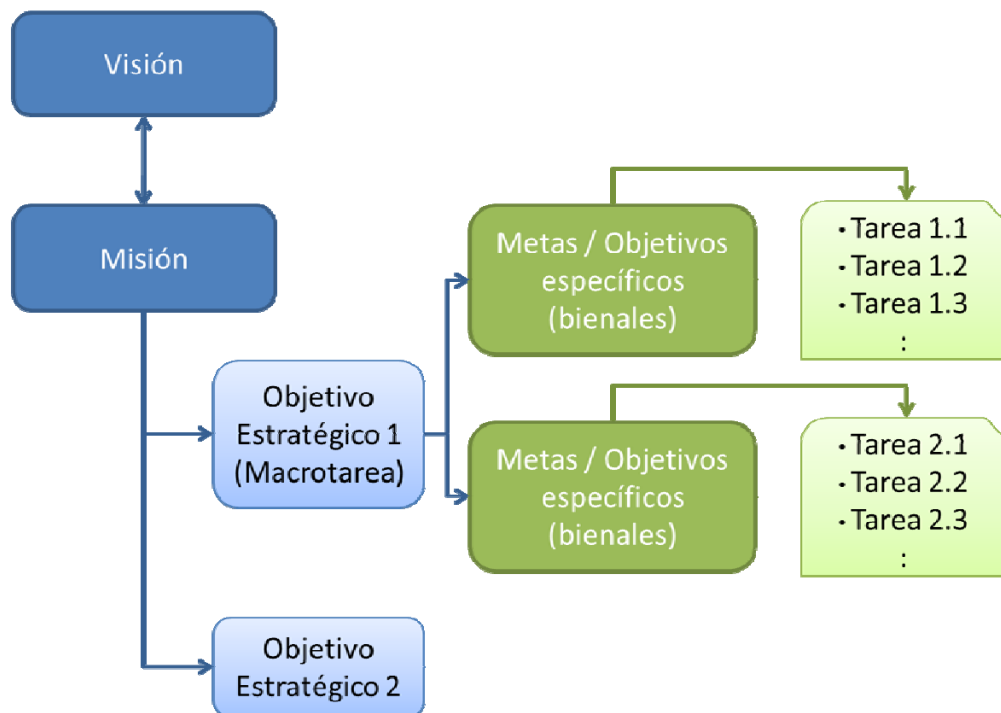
Visión

Misión

Objetivo Estratégico 1 (Macrotarea)

Metas / Objetivos específicos (bienales)

• Tarea 1.1
• Tarea 1.2
• Tarea 1.3
:

Metas / Objetivos específicos (bienales)

• Tarea 2.1
• Tarea 2.2
• Tarea 2.3
:

Objetivo Estratégico 2